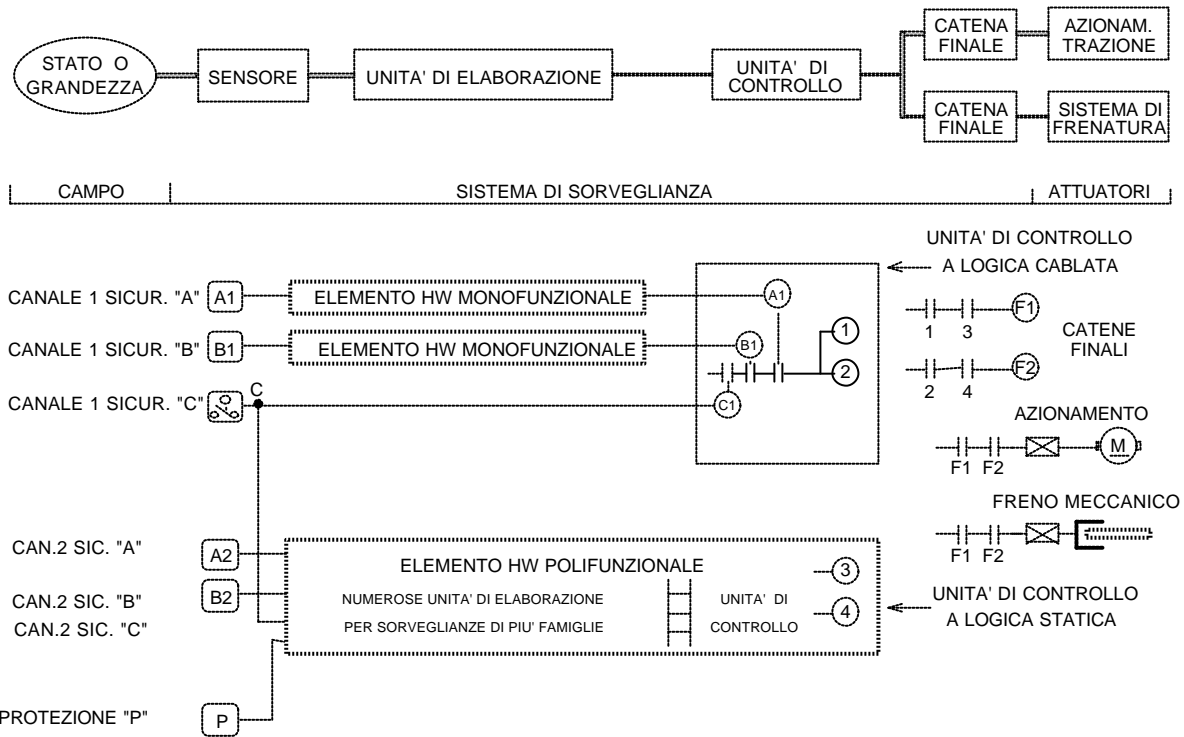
STATO O GRANDEZZA

SENSORE

UNITA' DI ELABORAZIONE

UNITA' DI CONTROLLO

CATENA FINALE

AZIONAM. TRAZIONE

CATENA FINALE

SISTEMA DI FRENATURA

CAMPO

SISTEMA DI SORVEGLIANZA

ATTUATORI

UNITA' DI CONTROLLO A LOGICA CABLATA

CANALE 1 SICUR. "A"

A1

ELEMENTO HW MONOFUNZIONALE

A1

F1

1 3

CATENE FINALI

1

CANALE 1 SICUR. "B"

B1

ELEMENTO HW MONOFUNZIONALE

B1

2

F2

2 4

CANALE 1 SICUR. "C"

C

C1

AZIONAMENTO

F1 F2

M

FRENO MECCANICO

F1 F2

CAN.2 SIC. "A"

A2

ELEMENTO HW POLIFUNZIONALE

3

CAN.2 SIC. "B"

B2

NUMEROSE UNITA' DI ELABORAZIONE

UNITA' DI

4

UNITA' DI CONTROLLO A LOGICA STATICA

CAN.2 SIC. "C"

PER SORVEGLIANZE DI PIU' FAMIGLIE

CONTROLLO

PROTEZIONE "P"

P